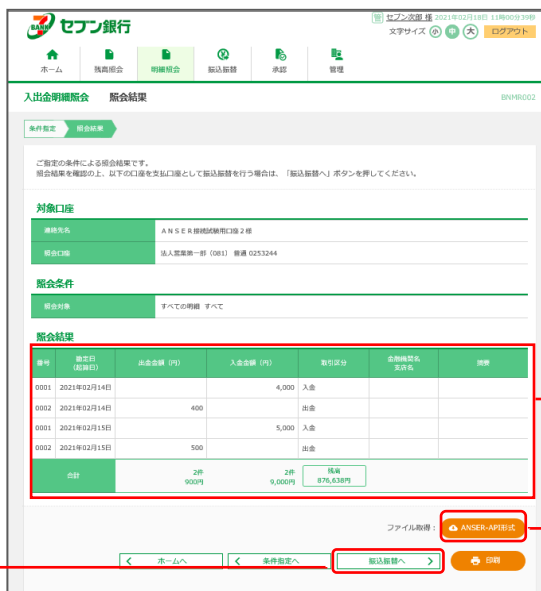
セブン銀行

セブン次郎 様 2021年02月18日 11時00分39秒

文字サイズ 小 中 大 ログアウト

ホーム 残高照会 明細照会 振込振替 承認 管理

入出金明細照会 照会結果 BNMR002

条件指定 照会結果

ご指定の条件による照会結果です。
照会結果を確認の上、以下の口座を支払口座として振込振替を行う場合は、「振込振替へ」ボタンを押してください。

対象口座

| 連絡先名 | ＡＮＳＥＲ接続試験用口座２様 |
|---|---|
| 照会口座 | 法人営業第一部（081） 普通 0253244 |

照会条件

| 照会対象 | すべての明細 すべて |
|---|---|

照会結果

| 番号 | 勘定日（起算日） | 出金金額（円） | 入金金額（円） | 取引区分 | 金融機関名 支店名 | 摘要 |
|---|---|---|---|---|---|---|
| 0001 | 2021年02月14日 | | 4,000 | 入金 | | |
| 0002 | 2021年02月14日 | 400 | | 出金 | | |
| 0001 | 2021年02月15日 | | 5,000 | 入金 | | |
| 0002 | 2021年02月15日 | 500 | | 出金 | | |
| 合計 | | 2件 900円 | 2件 9,000円 | 残高 876,638円 | | |

ファイル取得： ANSER-API形式

ホームへ 条件指定へ 振込振替へ 印刷